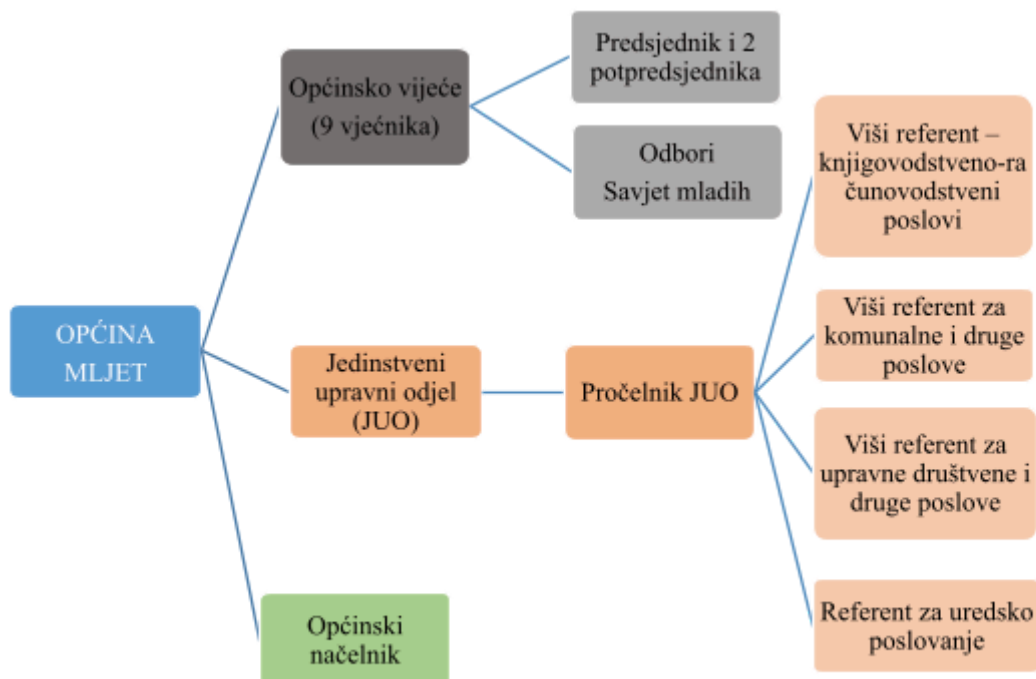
OPĆINA MLJET

Općinsko vijeće (9 vjećnika)

Predsjednik i 2 potpredsjednika

Odbori
Savjet mladih

Jedinstveni upravni odjel (JUO)

Pročelnik JUO

Viši referent – knjigovodstveno-računovodstveni poslovi

Viši referent za komunalne i druge poslove

Viši referent za upravne društvene i druge poslove

Referent za uredsko poslovanje

Općinski načelnik